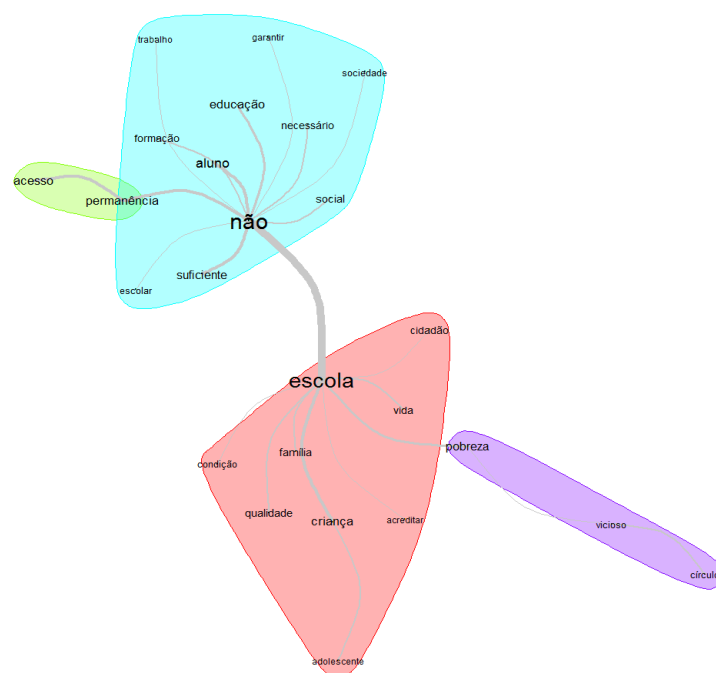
trabalho
garantir
sociedade
educação
necessário
formação
aluno
acesso
permanência
não
social
suficiente
escolar
cidadão
escola
vida
pobreza
família
condição
qualidade
criança
acreditar
vicioso
círculo
adolescente